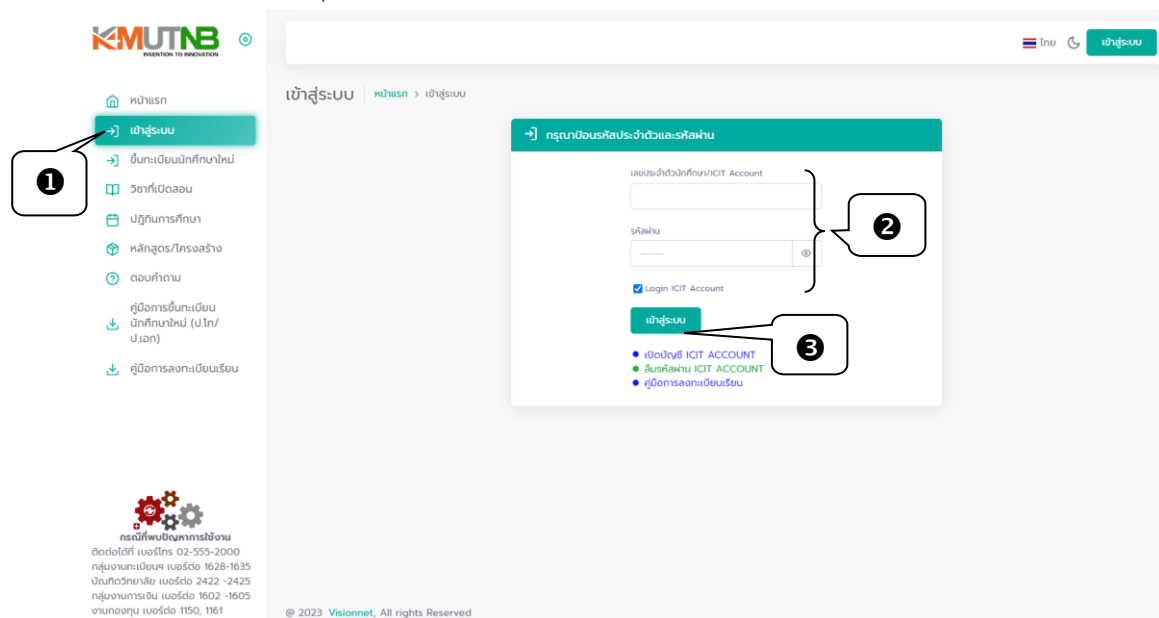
KMUTNB
INVENTION TO INNOVATION

หน้าแรก
เข้าสู่ระบบ
ขึ้นทะเบียนนักศึกษาใหม่
วิชาที่เปิดสอน
ปฏิทินการศึกษา
หลักสูตร/โครงสร้าง
ตอบคำถาม
คู่มือการขึ้นทะเบียนนักศึกษาใหม่ (ป.โท/ป.เอก)
คู่มือการลงทะเบียนเรียน

❶

ไทย เข้าสู่ระบบ

เข้าสู่ระบบ | หน้าแรก > เข้าสู่ระบบ

กรุณาป้อนรหัสประจำตัวและรหัสผ่าน

เลขประจำตัวนักศึกษา/ICIT Account

รหัสผ่าน

Login ICIT Account

เข้าสู่ระบบ

● เปิดบัญชี ICIT ACCOUNT
● ลืมรหัสผ่าน ICIT ACCOUNT
● คู่มือการลงทะเบียนเรียน

❷

❸

กรณีที่พบปัญหาการใช้งาน
ติดต่อได้ที่ เบอร์โทร 02-555-2000
กลุ่มงานทะเบียนฯ เบอร์ต่อ 1628-1635
บัณฑิตวิทยาลัย เบอร์ต่อ 2422 -2425
กลุ่มงานการเงิน เบอร์ต่อ 1602 -1605
งานกองทุน เบอร์ต่อ 1150, 1161

@ 2023 Visionnet, All rights Reserved